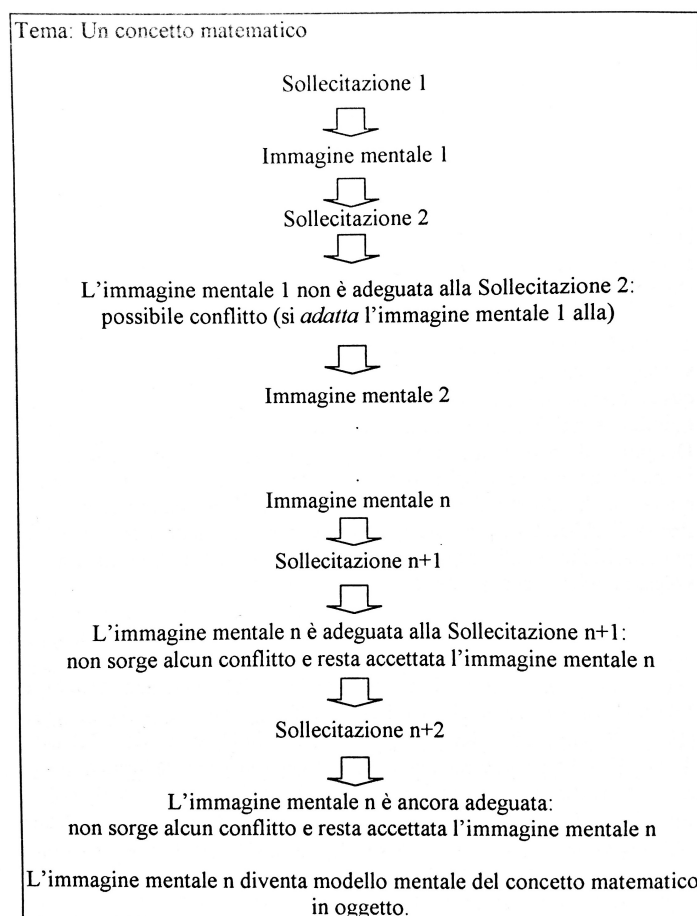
Tema: Un concetto matematico

Sollecitazione 1

Immagine mentale 1

Sollecitazione 2

L'immagine mentale 1 non è adeguata alla Sollecitazione 2: possibile conflitto (si *adatta* l'immagine mentale 1 alla)

Immagine mentale 2

.

.

Immagine mentale n

Sollecitazione n+1

L'immagine mentale n è adeguata alla Sollecitazione n+1: non sorge alcun conflitto e resta accettata l'immagine mentale n

Sollecitazione n+2

L'immagine mentale n è ancora adeguata: non sorge alcun conflitto e resta accettata l'immagine mentale n

L'immagine mentale n diventa modello mentale del concetto matematico in oggetto.